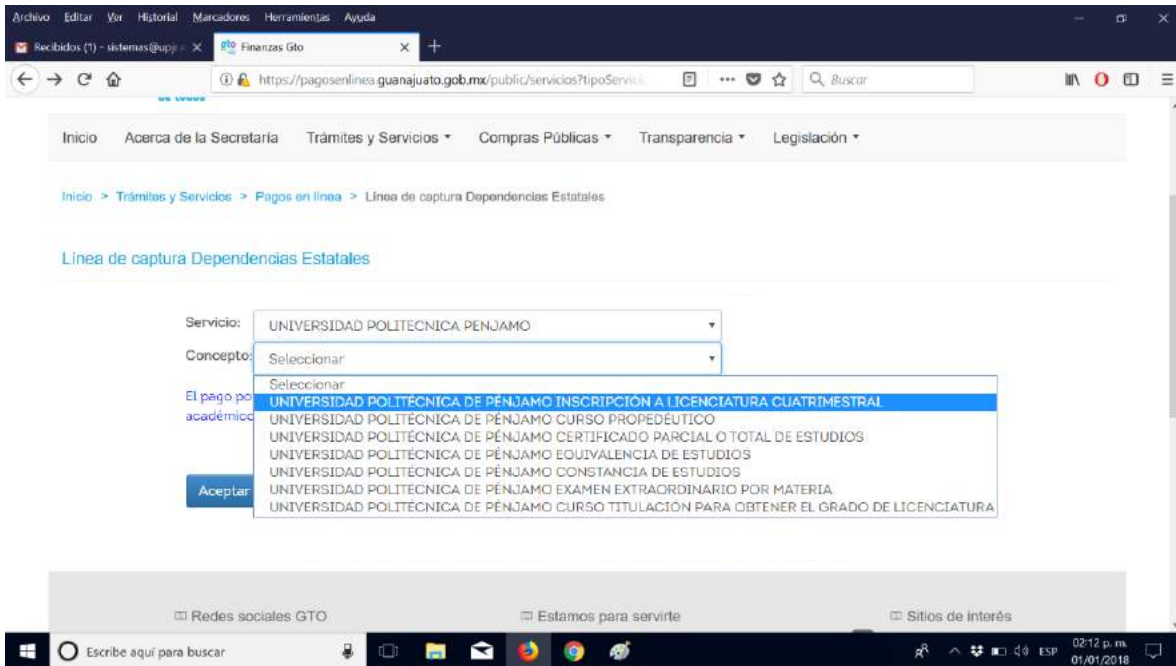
Archivo Editar Ver Historial Marcadores Herramientas Ayuda

Recibidos (1) - sistemas@upj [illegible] ×

Finanzas Gto ×

https://pagosenlinea.guanajuato.gob.mx/public/servicios?tipoServici

Buscar

Inicio Acerca de la Secretaría Trámites y Servicios Compras Públicas Transparencia Legislación

Inicio > Trámites y Servicios > Pagos en línea > Línea de captura Dependencias Estatales

Línea de captura Dependencias Estatales

Servicio: UNIVERSIDAD POLITECNICA PENJAMO

Concepto: Seleccionar

Seleccionar
UNIVERSIDAD POLITÉCNICA DE PÉNJAMO INSCRIPCIÓN A LICENCIATURA CUATRIMESTRAL
UNIVERSIDAD POLITÉCNICA DE PÉNJAMO CURSO PROPEDÉUTICO
UNIVERSIDAD POLITÉCNICA DE PÉNJAMO CERTIFICADO PARCIAL O TOTAL DE ESTUDIOS
UNIVERSIDAD POLITÉCNICA DE PÉNJAMO EQUIVALENCIA DE ESTUDIOS
UNIVERSIDAD POLITÉCNICA DE PÉNJAMO CONSTANCIA DE ESTUDIOS
UNIVERSIDAD POLITÉCNICA DE PÉNJAMO EXAMEN EXTRAORDINARIO POR MATERIA
UNIVERSIDAD POLITÉCNICA DE PÉNJAMO CURSO TITULACIÓN PARA OBTENER EL GRADO DE LICENCIATURA

El pago po
académico

Aceptar

Redes sociales GTO

Estamos para servirte

Sitios de interés

Escribe aquí para buscar

ESP 02:12 p. m. 01/01/2018